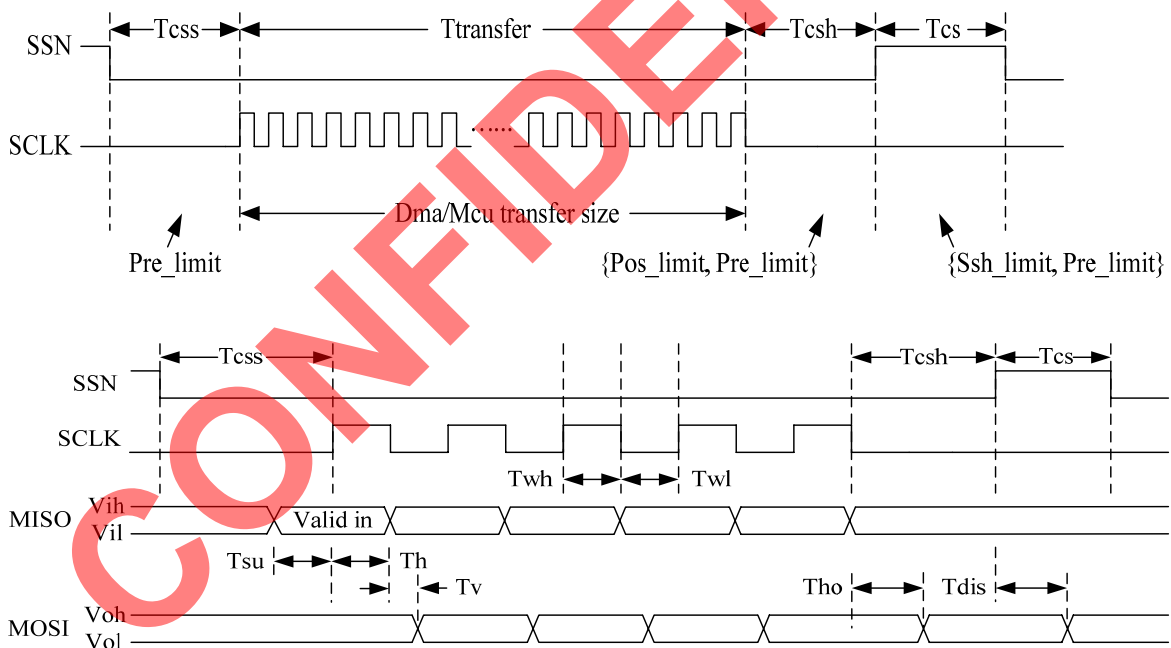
Tcss
Ttransfer
Tcsh
Tcs
SSN
SCLK
......
Dma/Mcu transfer size
Pre_limit
{Pos_limit, Pre_limit}
{Ssh_limit, Pre_limit}

CONFIDE

Tcss
Tcsh
Tcs
SSN
SCLK
Twh
Twl
MISO
Vih
Vil
Valid in
Tsu
Th
Tv
Tho
Tdis
MOSI
Voh
Vol